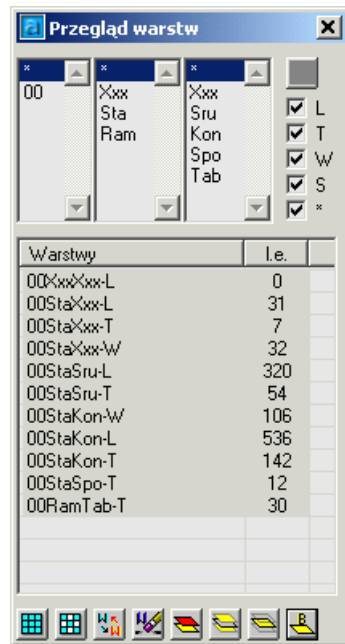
Przegląd warstw

*
00

*
Xxx
Sta
Ram

*
Xxx
Sru
Kon
Spo
Tab

L
T
W
S
*

| Warstwy | l.e. |
|---|---|
| 00XxxXxx-L | 0 |
| 00StaXxx-L | 31 |
| 00StaXxx-T | 7 |
| 00StaXxx-W | 32 |
| 00StaSru-L | 320 |
| 00StaSru-T | 54 |
| 00StaKon-W | 106 |
| 00StaKon-L | 536 |
| 00StaKon-T | 142 |
| 00StaSpo-T | 12 |
| 00RamTab-T | 30 |